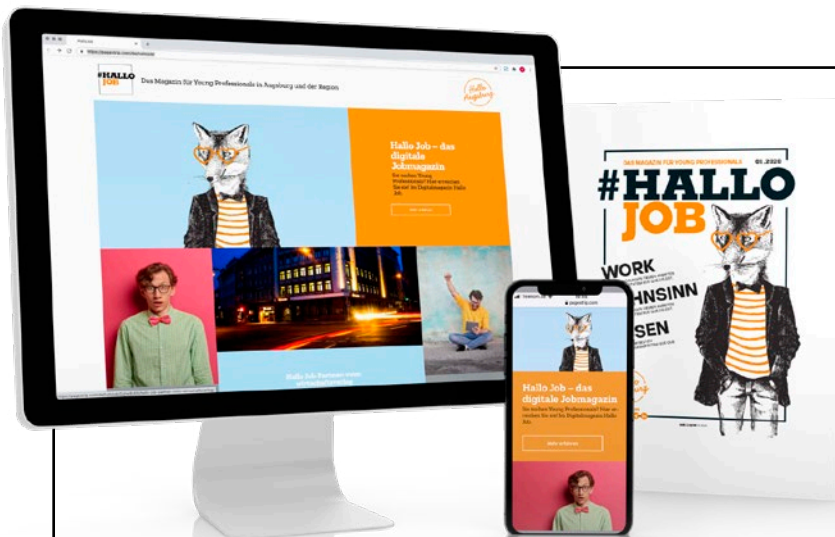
#HALLO JOB

Das Magazin für Young Professionals in Augsburg und der Region

Hallo Augsburg

Hallo Job – das digitale Jobmagazin

Sie suchen Young Professionals? Hier erreichen Sie sie! Im Digitalmagazin Hallo Job.

Hallo Job-Partner werden

Hallo Job – das digitale Jobmagazin

Sie suchen Young Professionals? Hier erreichen Sie sie! Im Digitalmagazin Hallo Job.

Mehr erfahren

DAS MAGAZIN FÜR YOUNG PROFESSIONALS 01.2020

#HALLO JOB

WORK

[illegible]HNSINN

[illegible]SEN